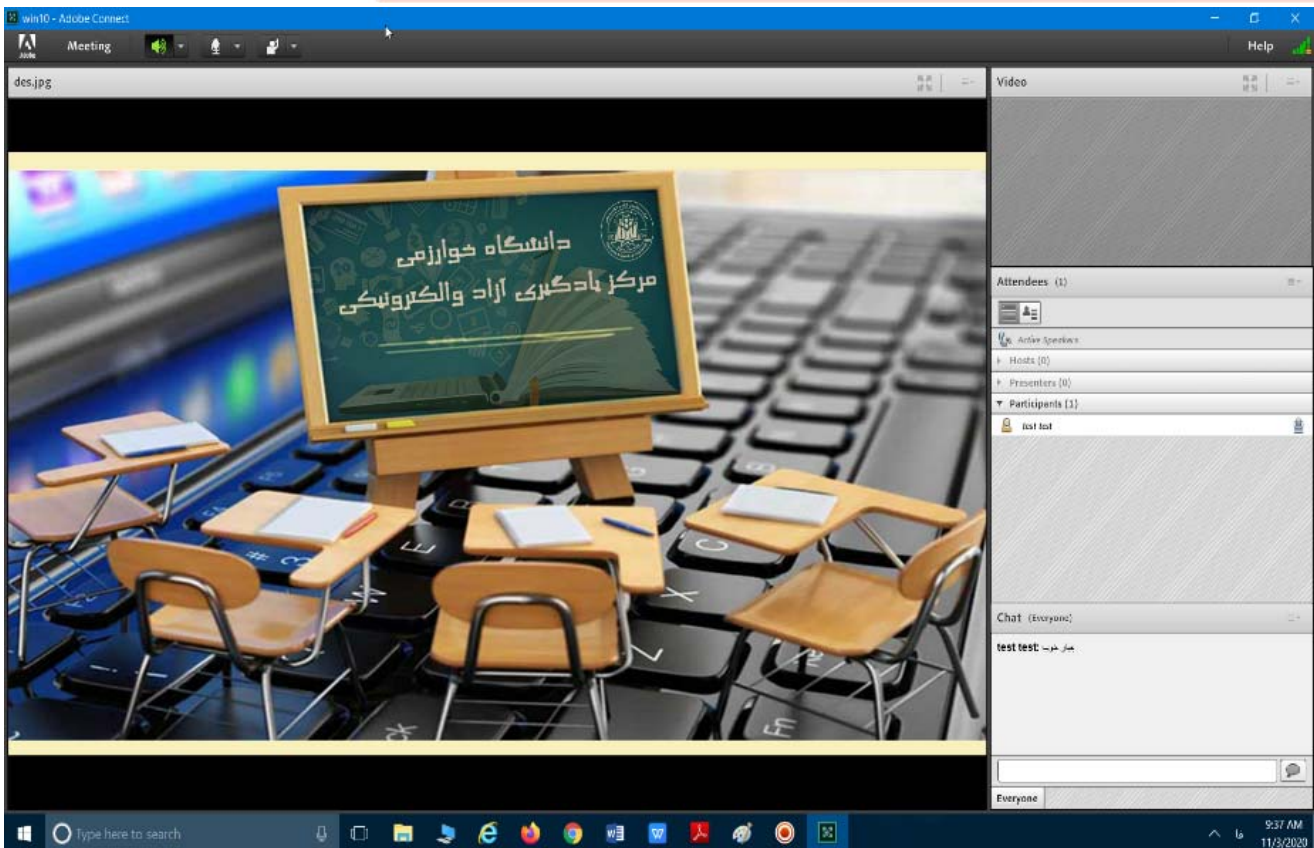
win10 - Adobe Connect

Adobe

Meeting

Help

des.jpg

دانشگاه خوارزمی
مرکز یادگیری آزاد والکترونیکی

Video

Attendees (1)

Active Speakers

Hosts (0)

Presenters (0)

Participants (1)

test test

Chat (Everyone)

test test: بسیار خوب

Everyone

Type here to search

9:37 AM
11/3/2020